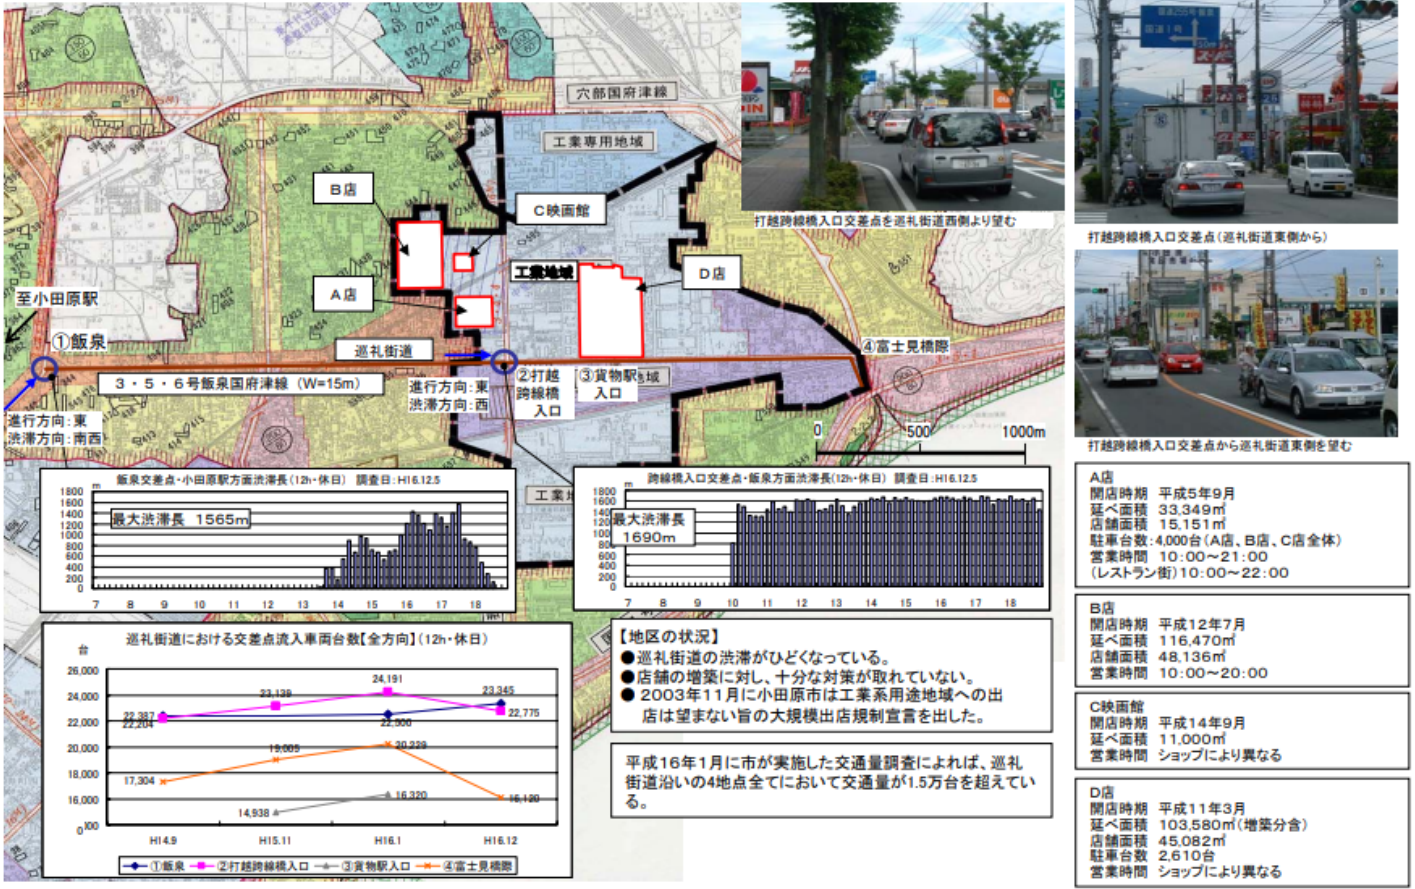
穴部国府津線

工業専用地域

B店

C映画館

工業地域

D店

A店

至小田原駅

①飯泉

巡礼街道

④富士見橋際

3・5・6号飯泉国府津線（W=15m）

進行方向：東
渋滞方向：西

②打越跨線橋入口

③貨物駅入口

進行方向：東
渋滞方向：南西

0 500 1000m

打越跨線橋入口交差点を巡礼街道西側より望む

打越跨線橋入口交差点（巡礼街道東側から）

打越跨線橋入口交差点から巡礼街道東側を望む

飯泉交差点・小田原駅方面渋滞長（12h・休日） 調査日：H16.12.5

最大渋滞長 1565m

m
1800 1600 1400 1200 1000 800 600 400 200 0
7 8 9 10 11 12 13 14 15 16 17 18

跨線橋入口交差点・飯泉方面渋滞長（12h・休日） 調査日：H16.12.5

最大渋滞長 1690m

m
1800 1600 1400 1200 1000 800 600 400 200 0
7 8 9 10 11 12 13 14 15 16 17 18

工業地域

巡礼街道における交差点流入車両台数【全方向】（12h・休日）

台
26,000 24,000 22,000 20,000 18,000 16,000 0
22,387 22,204 23,139 24,191 22,900 23,345 22,775 19,005 20,228 17,304 14,938 16,320 16,120

H14.9 H15.11 H16.1 H16.12

①飯泉 ②打越跨線橋入口 ③貨物駅入口 ④富士見橋際

【地区の状況】
●巡礼街道の渋滞がひどくなっている。
●店舗の増築に対し、十分な対策が取れていない。
● 2003年11月に小田原市は工業系用途地域への出店は望まない旨の大規模出店規制宣言を出した。

平成16年1月に市が実施した交通量調査によれば、巡礼街道沿いの4地点全てにおいて交通量が1.5万台を超えている。

A店
開店時期 平成5年9月
延べ面積 33,349㎡
店舗面積 15,151㎡
駐車台数：4,000台（A店、B店、C店全体）
営業時間 10:00～21:00
（レストラン街）10:00～22:00

B店
開店時期 平成12年7月
延べ面積 116,470㎡
店舗面積 48,136㎡
営業時間 10:00～20:00

C映画館
開店時期 平成14年9月
延べ面積 11,000㎡
営業時間 ショップにより異なる

D店
開店時期 平成11年3月
延べ面積 103,580㎡（増築分含）
店舗面積 45,082㎡
駐車台数 2,610台
営業時間 ショップにより異なる